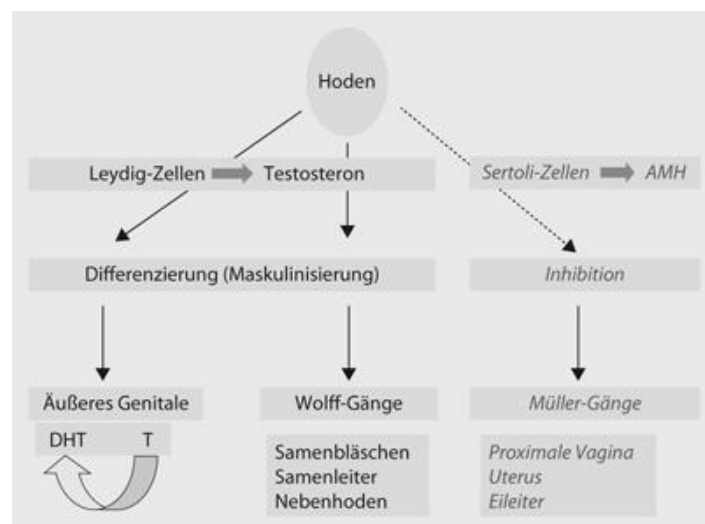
Hoden

Leydig-Zellen Testosteron

Sertoli-Zellen AMH

Differenzierung (Maskulinisierung)

Inhibition

Äußeres Genitale

Wolff-Gänge

Müller-Gänge

DHT T

Samenbläschen
Samenleiter
Nebenhoden

Proximale Vagina
Uterus
Eileiter